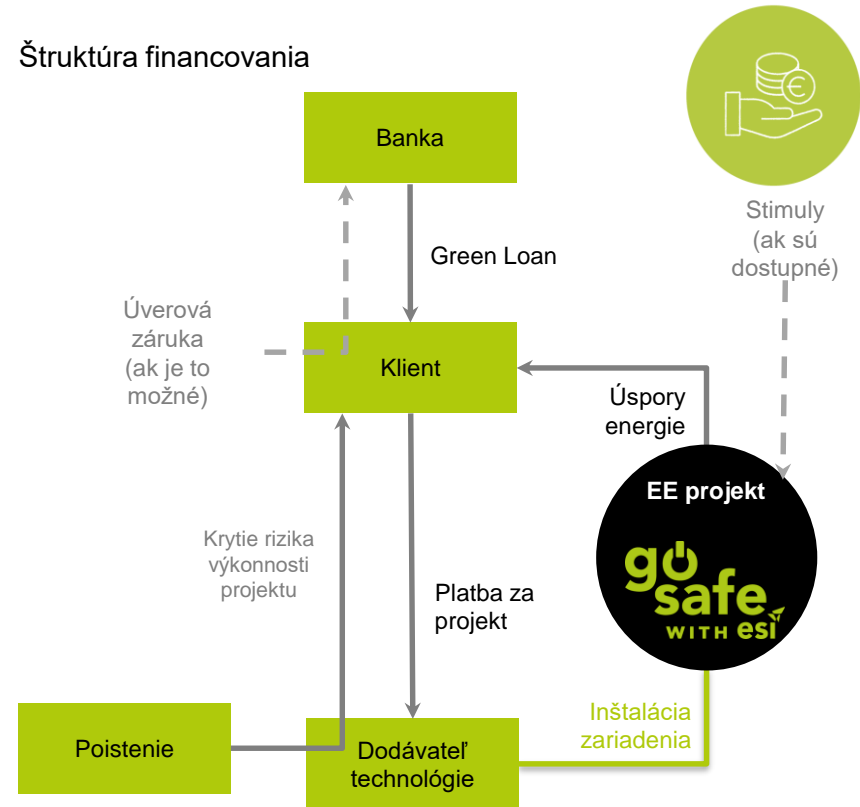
Štruktúra financovania

Banka

Stimuly (ak sú dostupné)

Green Loan

Úverová záruka (ak je to možné)

Klient

Úspory energie

EE projekt

go safe WITH esi

Krytie rizika výkonnosti projektu

Platba za projekt

Inštalácia zariadenia

Poistenie

Dodávateľ technológie